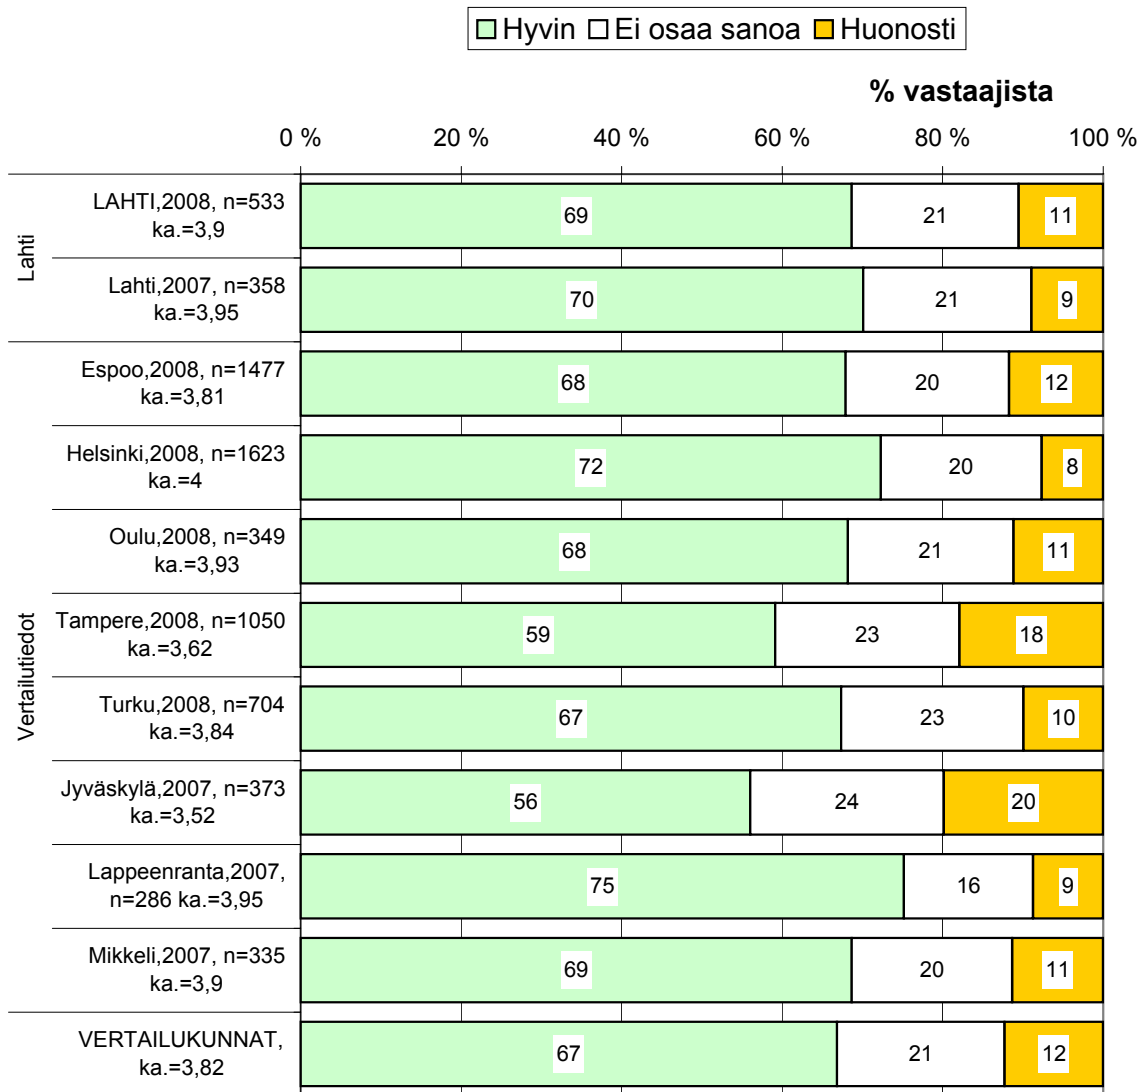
Hyvin Ei osaa sanoa Huonosti

% vastaajista

| | | 0 % | 20 % | 40 % | 60 % | 80 % | 100 % |
|---|---|---|---|---|---|---|---|
| Lahti | LAHTI,2008, n=533 ka.=3,9 | 69 | 21 | 11 | | | |
| | Lahti,2007, n=358 ka.=3,95 | 70 | 21 | 9 | | | |
| Vertailutiedot | Espoo,2008, n=1477 ka.=3,81 | 68 | 20 | 12 | | | |
| | Helsinki,2008, n=1623 ka.=4 | 72 | 20 | 8 | | | |
| | Oulu,2008, n=349 ka.=3,93 | 68 | 21 | 11 | | | |
| | Tampere,2008, n=1050 ka.=3,62 | 59 | 23 | 18 | | | |
| | Turku,2008, n=704 ka.=3,84 | 67 | 23 | 10 | | | |
| | Jyväskylä,2007, n=373 ka.=3,52 | 56 | 24 | 20 | | | |
| | Lappeenranta,2007, n=286 ka.=3,95 | 75 | 16 | 9 | | | |
| | Mikkeli,2007, n=335 ka.=3,9 | 69 | 20 | 11 | | | |
| | VERTAILUKUNNAT, ka.=3,82 | 67 | 21 | 12 | | | |